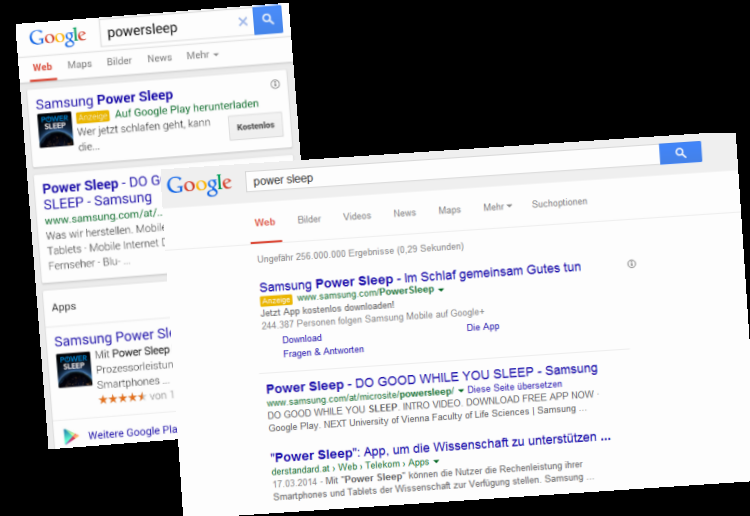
Google powersleep

Web Maps Bilder News Mehr

Samsung Power Sleep
Anzeige Auf Google Play herunterladen
POWER SLEEP
Wer jetzt schlafen geht, kann die...
Kostenlos

Power Sleep - DO G
SLEEP - Samsung
www.samsung.com/at/...
Was wir herstellen. Mobile
Tablets · Mobile Internet D
Fernseher · Blu-

Apps

Samsung Power Sl
POWER SLEEP
Mit Power Sleep
Prozessorleistun
Smartphones
★★★★ von 1

Weitere Google Pla

Google power sleep

Web Bilder Videos News Maps Mehr Suchoptionen

Ungefähr 256.000.000 Ergebnisse (0,29 Sekunden)

Samsung Power Sleep - Im Schlaf gemeinsam Gutes tun
Anzeige www.samsung.com/PowerSleep
Jetzt App kostenlos downloaden!
244.387 Personen folgen Samsung Mobile auf Google+
Download
Die App
Fragen & Antworten

Power Sleep - DO GOOD WHILE YOU SLEEP - Samsung
www.samsung.com/at/microsite/powersleep/ Diese Seite übersetzen
DO GOOD WHILE YOU SLEEP. INTRO VIDEO. DOWNLOAD FREE APP NOW · Google Play. NEXT University of Vienna Faculty of Life Sciences | Samsung ...

"Power Sleep": App, um die Wissenschaft zu unterstützen ...
derstandard.at › Web › Telekom › Apps
17.03.2014 - Mit "Power Sleep" können die Nutzer die Rechenleistung ihrer Smartphones und Tablets der Wissenschaft zur Verfügung stellen. Samsung ...